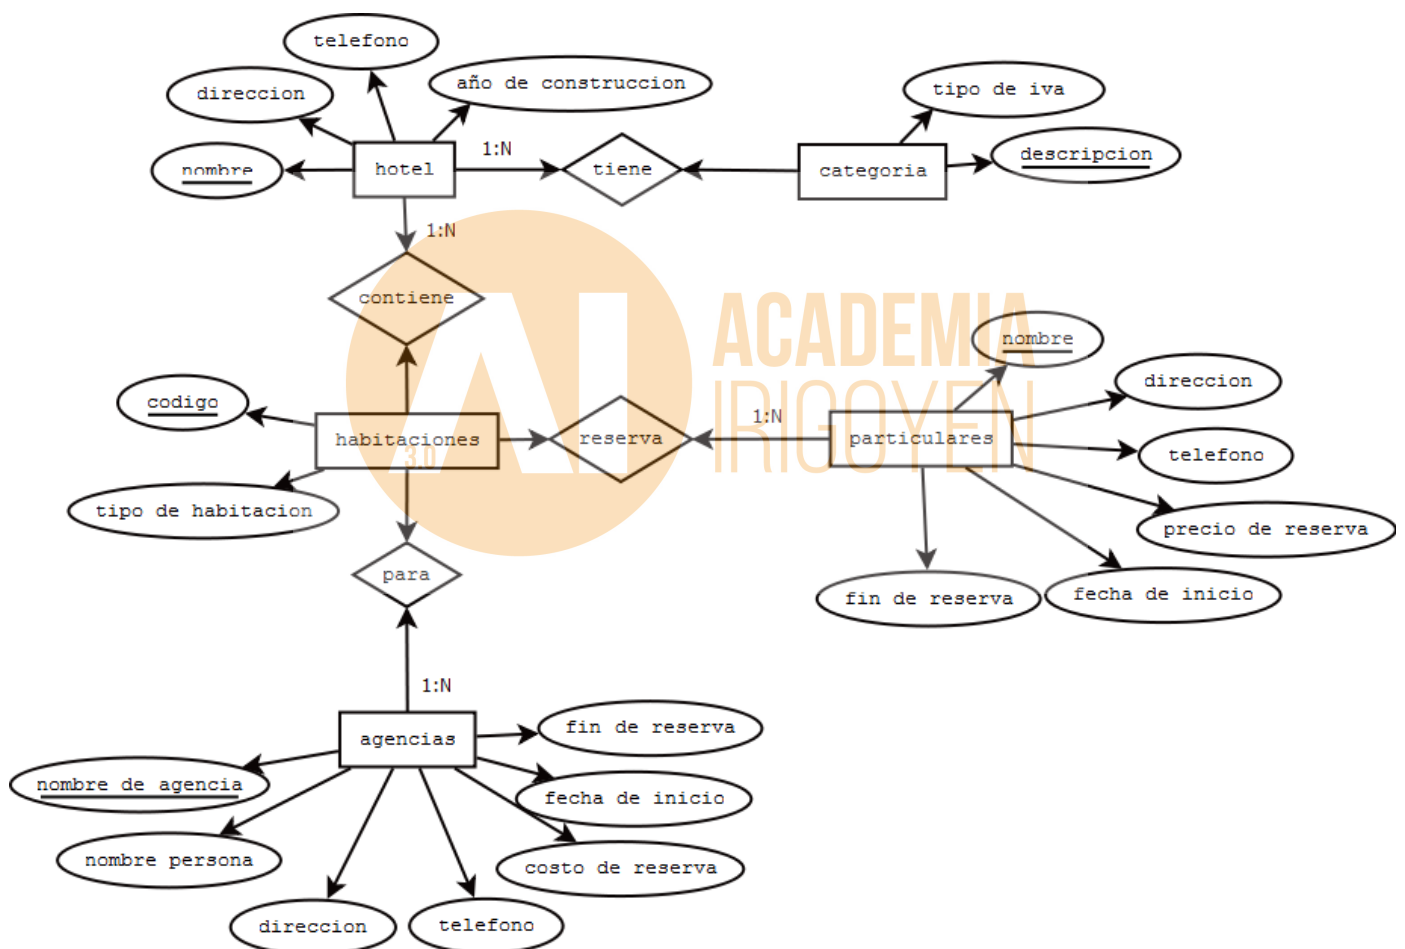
telefono

direccion

año de construccion

nombre

hotel

1:N

tiene

categoria

tipo de iva

descripcion

1:N

contiene

ACADEMIA IRIGOYEN

nombre

codigo

habitaciones

reserva

1:N

particulares

direccion

telefono

tipo de habitacion

precio de reserva

para

fin de reserva

fecha de inicio

1:N

agencias

fin de reserva

nombre de agencia

fecha de inicio

nombre persona

costo de reserva

direccion

telefono